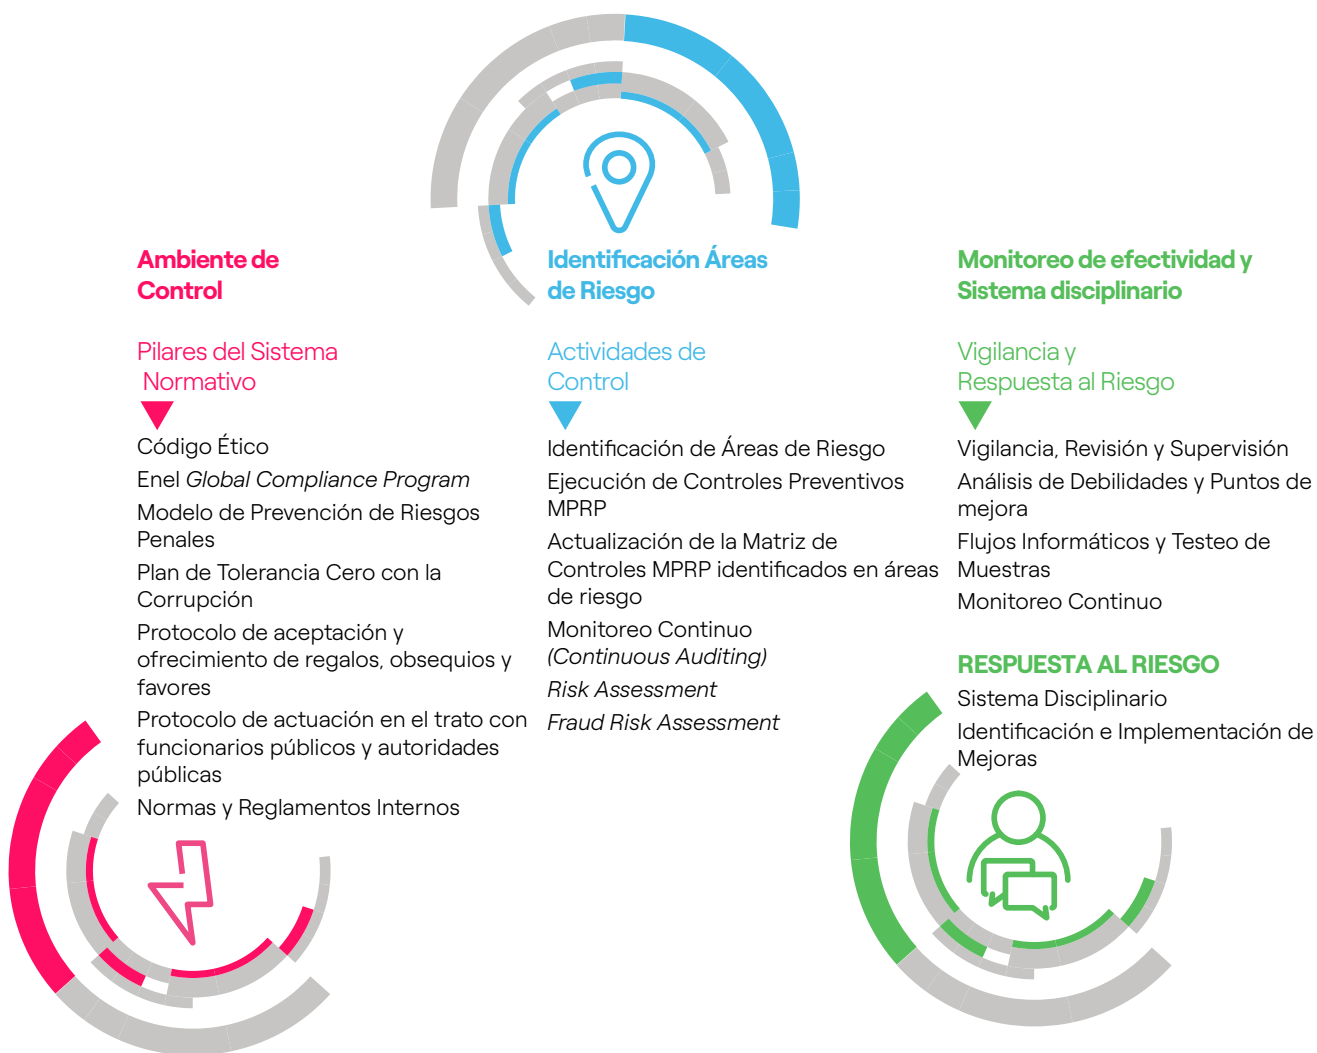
Ambiente de Control

Pilares del Sistema Normativo

Código Ético

Enel *Global Compliance Program*

Modelo de Prevención de Riesgos Penales

Plan de Tolerancia Cero con la Corrupción

Protocolo de aceptación y ofrecimiento de regalos, obsequios y favores

Protocolo de actuación en el trato con funcionarios públicos y autoridades públicas

Normas y Reglamentos Internos

Identificación Áreas de Riesgo

Actividades de Control

Identificación de Áreas de Riesgo

Ejecución de Controles Preventivos MPRP

Actualización de la Matriz de Controles MPRP identificados en áreas de riesgo

Monitoreo Continuo *(Continuous Auditing)*

*Risk Assessment*

*Fraud Risk Assessment*

Monitoreo de efectividad y Sistema disciplinario

Vigilancia y Respuesta al Riesgo

Vigilancia, Revisión y Supervisión

Análisis de Debilidades y Puntos de mejora

Flujos Informáticos y Testeo de Muestras

Monitoreo Continuo

RESPUESTA AL RIESGO

Sistema Disciplinario

Identificación e Implementación de Mejoras